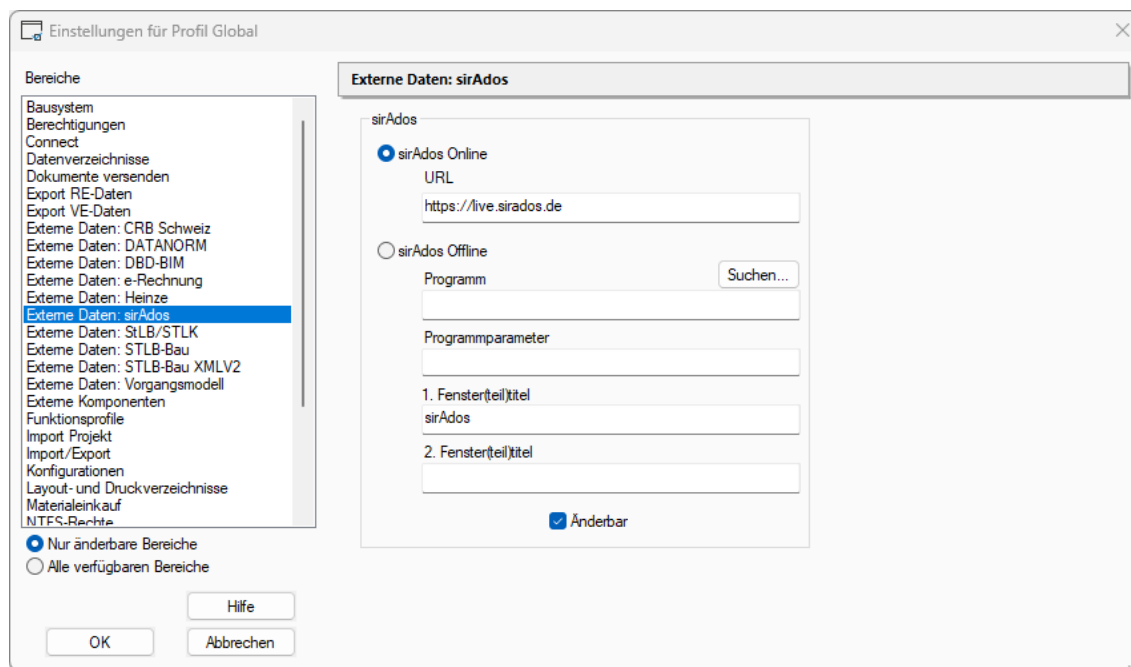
Einstellungen für Profil Global

Bereiche

Bausystem
Berechtigungen
Connect
Datenverzeichnisse
Dokumente versenden
Export RE-Daten
Export VE-Daten
Externe Daten: CRB Schweiz
Externe Daten: DATANORM
Externe Daten: DBD-BIM
Externe Daten: e-Rechnung
Externe Daten: Heinze
Externe Daten: sirAdos
Externe Daten: StLB/STLK
Externe Daten: STLB-Bau
Externe Daten: STLB-Bau XMLV2
Externe Daten: Vorgangsmodell
Externe Komponenten
Funktionsprofile
Import Projekt
Import/Export
Konfigurationen
Layout- und Druckverzeichnisse
Materialeinkauf
NTFS-Rechte

Nur änderbare Bereiche
Alle verfügbaren Bereiche

Hilfe
OK
Abbrechen

Externe Daten: sirAdos

sirAdos
sirAdos Online
URL
https://live.sirados.de
sirAdos Offline
Programm
Suchen...
Programmparameter
1. Fenster(teil)titel
sirAdos
2. Fenster(teil)titel
Änderbar